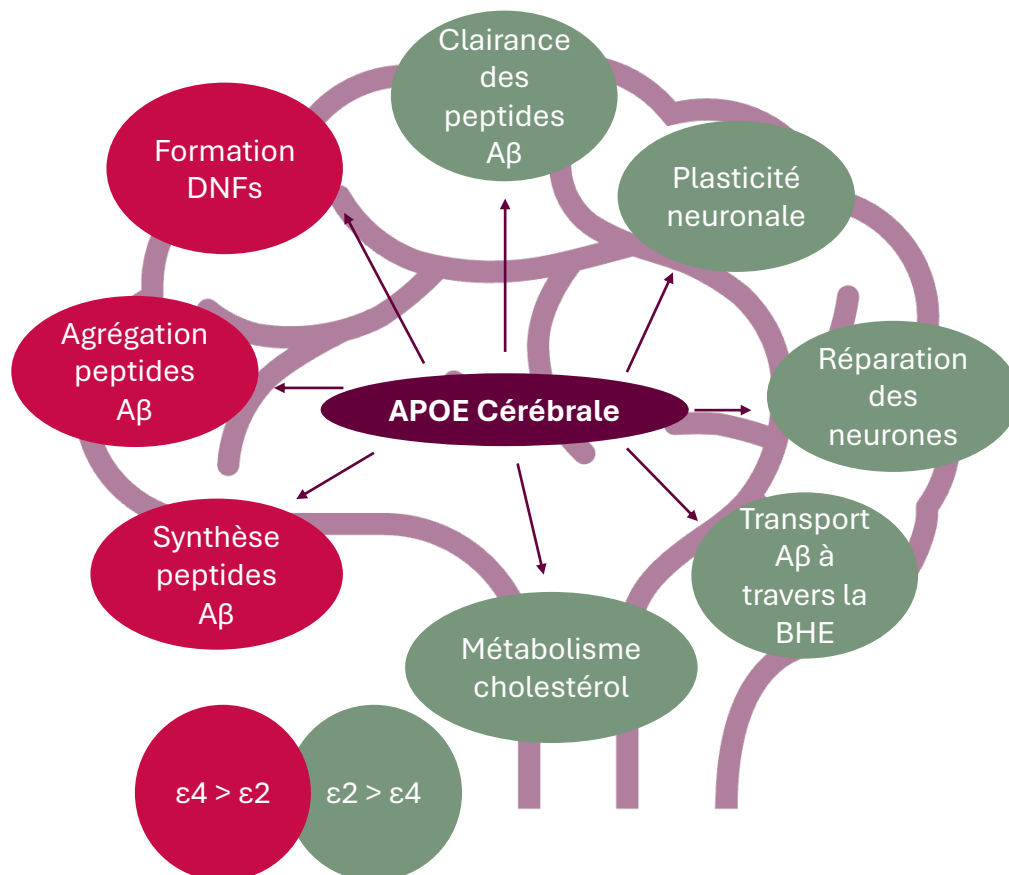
APOE Cérébrale

Clairance des peptides Aβ

Plasticité neuronale

Réparation des neurones

Transport Aβ à travers la BHE

Métabolisme cholestérol

Synthèse peptides Aβ

Agrégation peptides Aβ

Formation DNFs

ε4 > ε2

ε2 > ε4